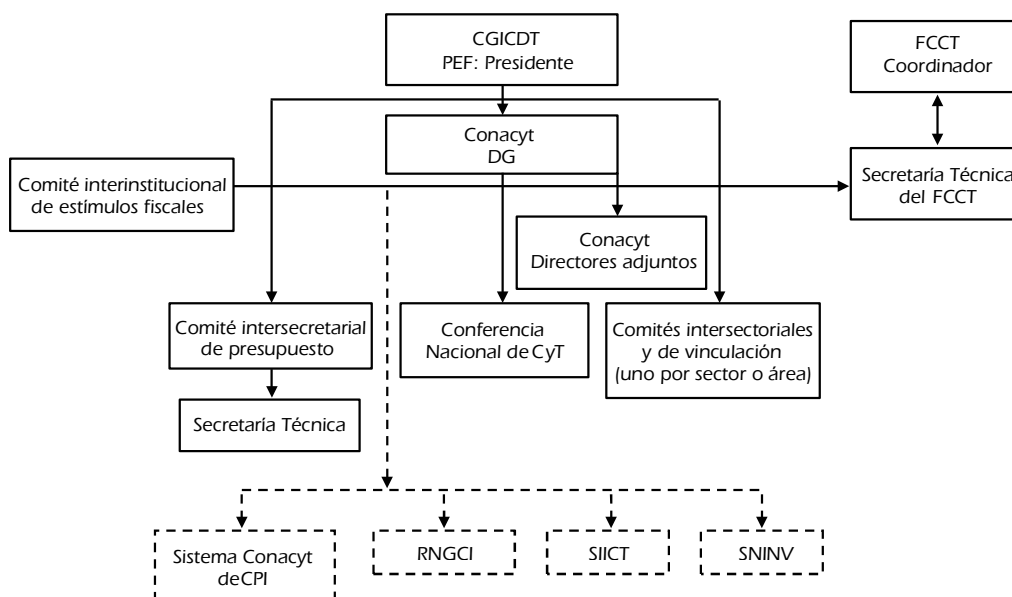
CGICDT
PEF: Presidente

FCCT
Coordinador

Conacyt
DG

Comité interinstitucional de estímulos fiscales

Secretaría Técnica del FCCT

Conacyt
Directores adjuntos

Comité intersecretarial de presupuesto

Conferencia Nacional de CyT

Comités intersectoriales y de vinculación (uno por sector o área)

Secretaría Técnica

Sistema Conacyt deCPI

RNGCI

SIICT

SNINV